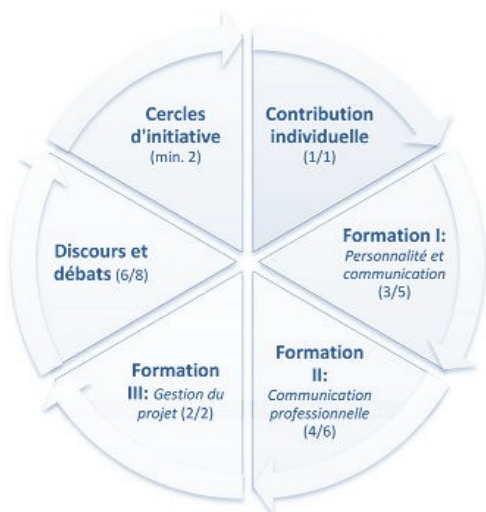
Cercles d'initiative (min. 2)

Contribution individuelle (1/1)

Formation I: *Personnalité et communication* (3/5)

Formation II: *Communication professionnelle* (4/6)

Formation III: *Gestion du projet* (2/2)

Discours et débats (6/8)